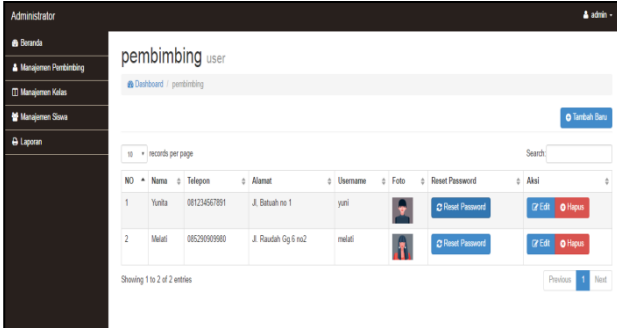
Administrator

admin

Beranda

Manajemen Pembimbing

Manajemen Kelas

Manajemen Siswa

Laporan

pembimbing user

Dashboard / pembimbing

Tambah Baru

10 records per page

Search:

| NO | Nama | Telepon | Alamat | Username | Foto | Reset Password | Aksi |
|---|---|---|---|---|---|---|---|
| 1 | Yunita | 081234567891 | Jl. Batuah no 1 | yuni | | Reset Password | Edit Hapus |
| 2 | Melati | 085290909980 | Jl. Raudah Gg 6 no2 | melati | | Reset Password | Edit Hapus |

Showing 1 to 2 of 2 entries

Previous 1 Next